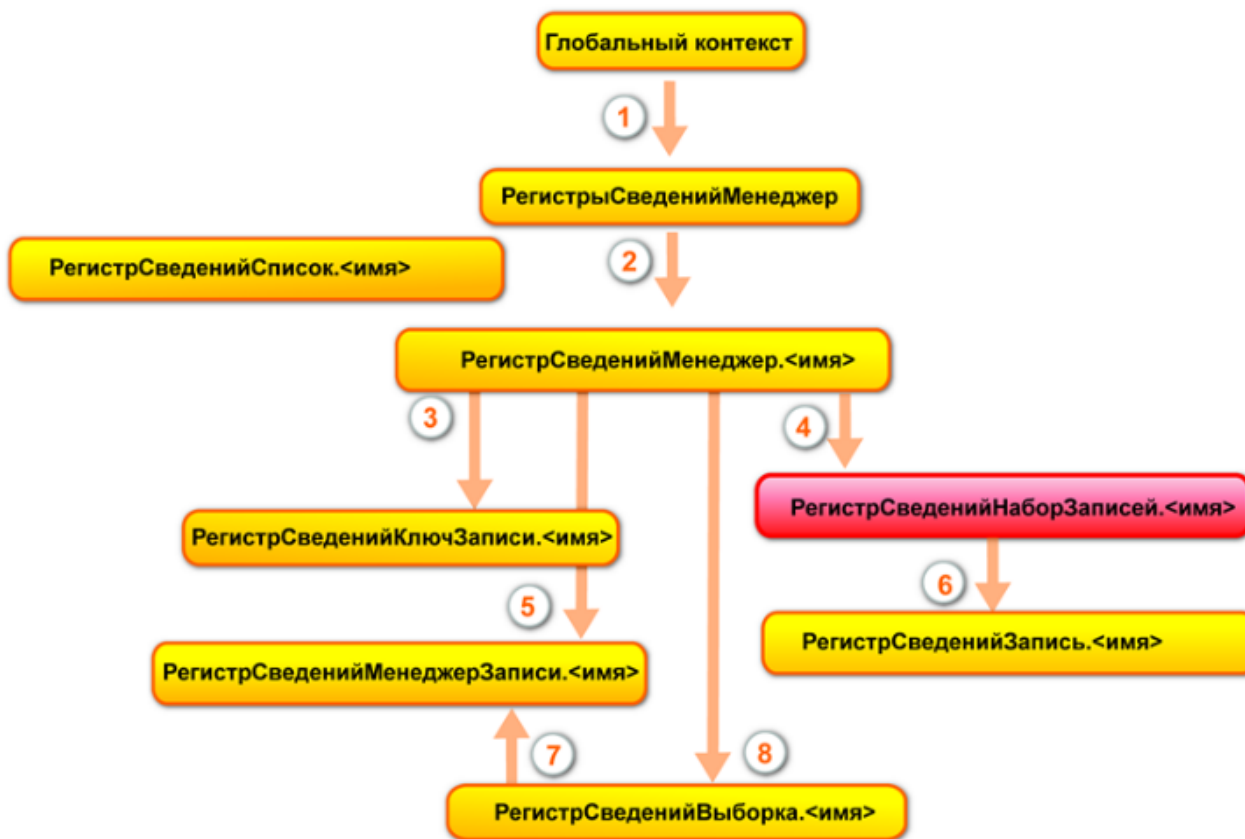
Глобальный контекст

1

РегистрыСведенийМенеджер

РегистрСведенийСписок.<имя>

2

РегистрСведенийМенеджер.<имя>

3

4

РегистрСведенийНаборЗаписей.<имя>

РегистрСведенийКлючЗаписи.<имя>

6

5

РегистрСведенийЗапись.<имя>

РегистрСведенийМенеджерЗаписи.<имя>

7

8

РегистрСведенийВыборка.<имя>